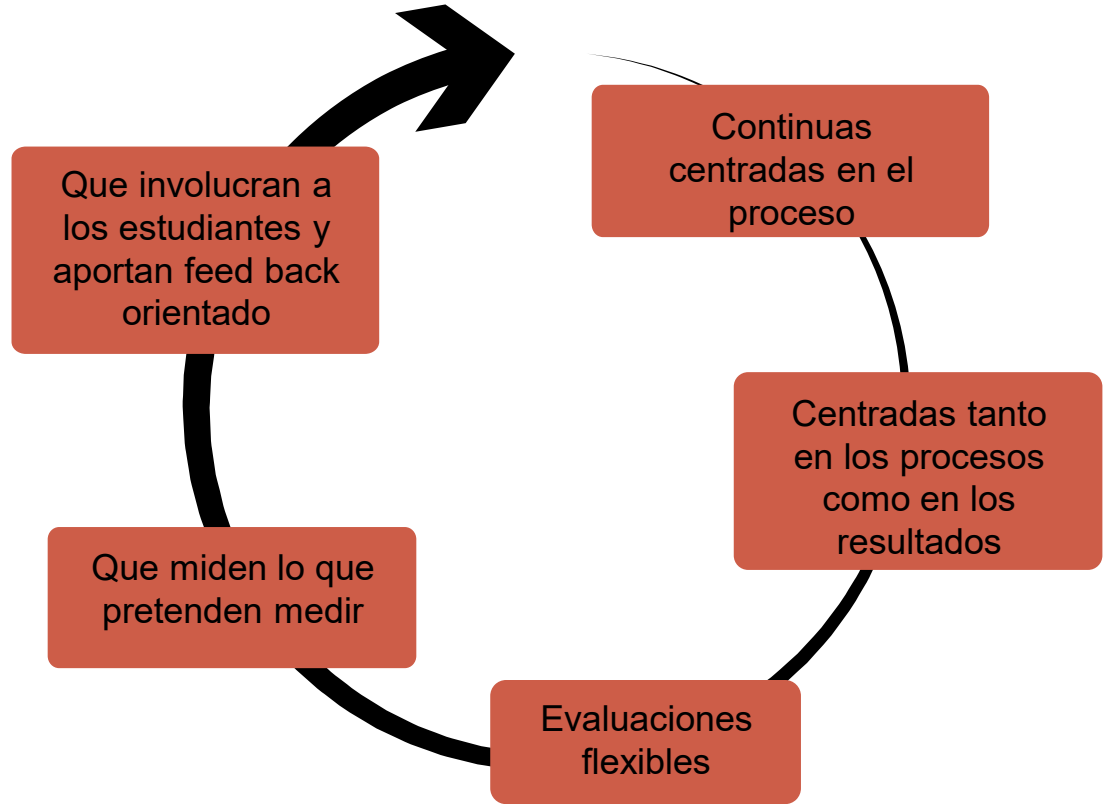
Continuas centradas en el proceso

Centradas tanto en los procesos como en los resultados

Evaluaciones flexibles

Que miden lo que pretenden medir

Que involucran a los estudiantes y aportan feed back orientado